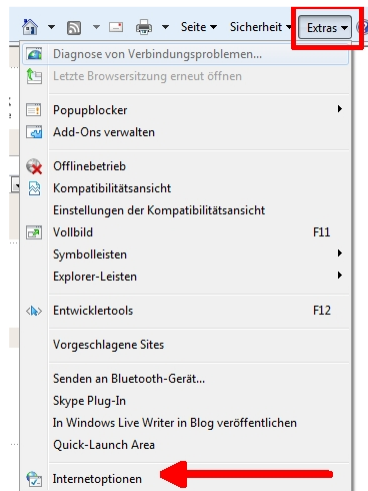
Seite ▾ Sicherheit ▾ Extras ▾

Diagnose von Verbindungsproblemen...
Letzte Browsersitzung erneut öffnen

Popupblocker
Add-Ons verwalten

Offlinebetrieb
Kompatibilitätsansicht
Einstellungen der Kompatibilitätsansicht
Vollbild F11
Symbolleisten
Explorer-Leisten

Entwicklertools F12

Vorgeschlagene Sites

Senden an Bluetooth-Gerät...
Skype Plug-In
In Windows Live Writer in Blog veröffentlichen
Quick-Launch Area

Internetoptionen